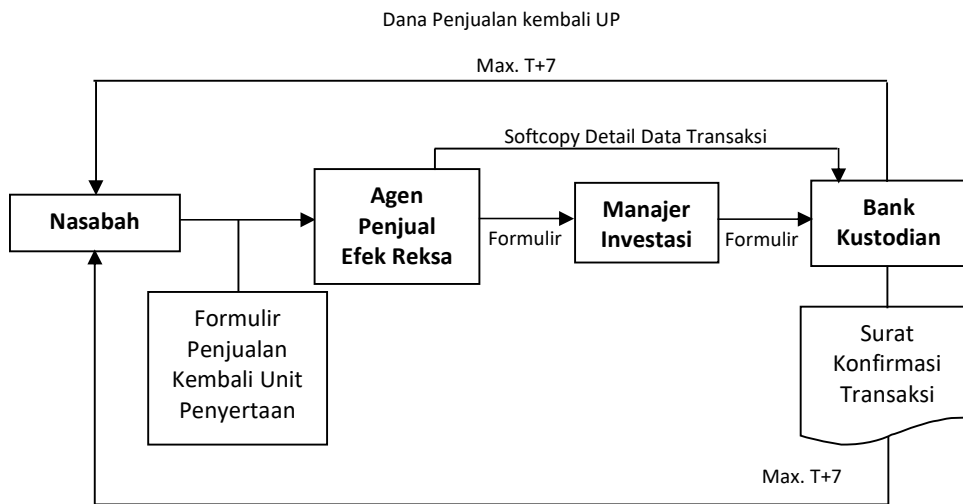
Dana Penjualan kembali UP

Max. T+7

Softcopy Detail Data Transaksi

Nasabah

Agen Penjual Efek Reksa

Formulir

Manajer Investasi

Formulir

Bank Kustodian

Formulir Penjualan Kembali Unit Penyertaan

Surat Konfirmasi Transaksi

Max. T+7